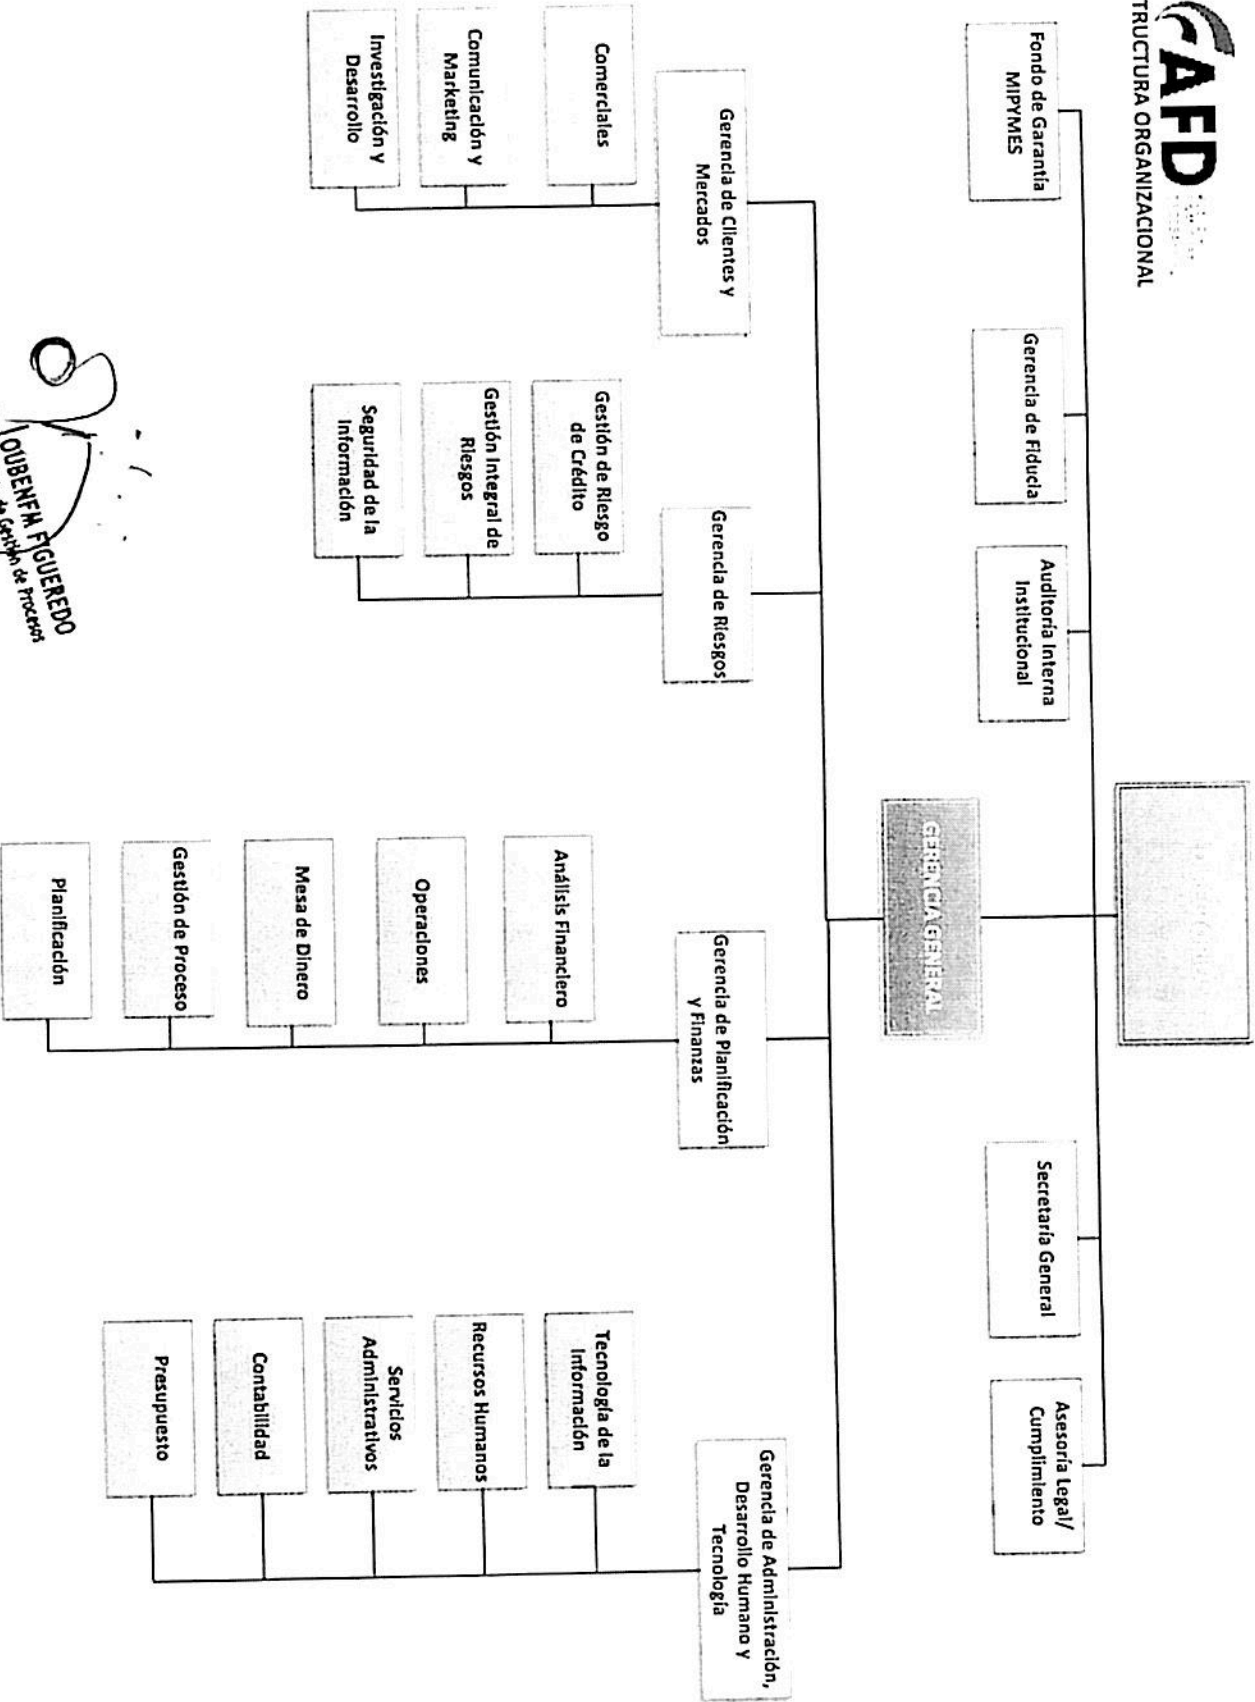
AFD
TRUCTURA ORGANIZACIONAL

Fondo de Garantía MIPYMES

Gerencia de Fiducia

Auditoría Interna Institucional

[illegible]

GERENCIA GENERAL

Secretaría General

Asesoría Legal/ Cumplimiento

Gerencia de Clientes y Mercados

Comerciales

Comunicación y Marketing

Investigación y Desarrollo

Gerencia de Riesgos

Gestión de Riesgo de Crédito

Gestión Integral de Riesgos

Seguridad de la Información

Gerencia de Planificación y Finanzas

Análisis Financiero

Operaciones

Mesa de Dinero

Gestión de Proceso

Planificación

Gerencia de Administración, Desarrollo Humano y Tecnología

Tecnología de la Información

Recursos Humanos

Servicios Administrativos

Contabilidad

Presupuesto

OUBENFM FIGUEREDO
de Gestión de Procesos